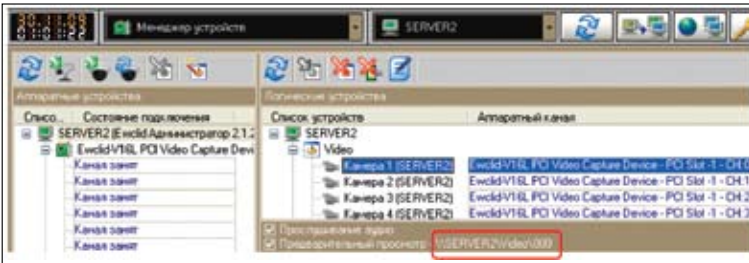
Менеджер устройств

SERVER2

Аппаратные устройства

Спис... Состояние подключения

SERVER2 (Ewclid Администратор 2.1.2

Ewclid-V16L PCI Video Capture Devi

Канал занят

Канал занят

Канал занят

Канал занят

Канал занят

Канал занят

Канал занят

Логические устройства

Список устройств

Аппаратный канал

SERVER2

Video

Камера 1 (SERVER2)

Ewclid-V16L PCI Video Capture Device - PCI Slot -1 - CH 0

Камера 2 (SERVER2)

Ewclid-V16L PCI Video Capture Device - PCI Slot -1 - CH 1

Камера 3 (SERVER2)

Ewclid-V16L PCI Video Capture Device - PCI Slot -1 - CH 2

Камера 4 (SERVER2)

Ewclid-V16L PCI Video Capture Device - PCI Slot -1 - CH 3

Прослушивание аудио

Предварительный просмотр \\SERVER2\Video\000